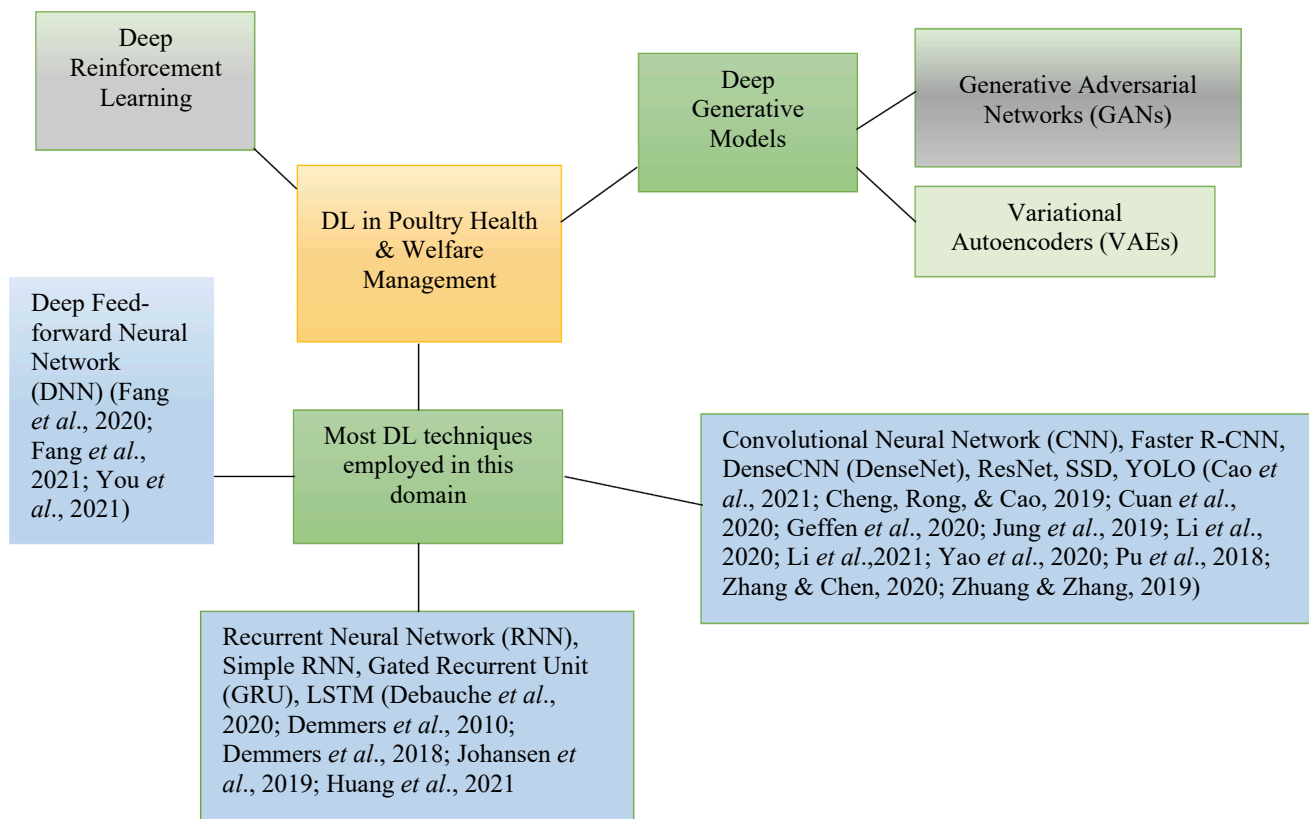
Deep Reinforcement Learning

Deep Generative Models

Generative Adversarial Networks (GANs)

Variational Autoencoders (VAEs)

DL in Poultry Health & Welfare Management

Deep Feed-forward Neural Network (DNN) (Fang et al., 2020; Fang et al., 2021; You et al., 2021)

Most DL techniques employed in this domain

Convolutional Neural Network (CNN), Faster R-CNN, DenseCNN (DenseNet), ResNet, SSD, YOLO (Cao et al., 2021; Cheng, Rong, & Cao, 2019; Cuan et al., 2020; Geffen et al., 2020; Jung et al., 2019; Li et al., 2020; Li et al.,2021; Yao et al., 2020; Pu et al., 2018; Zhang & Chen, 2020; Zhuang & Zhang, 2019)

Recurrent Neural Network (RNN), Simple RNN, Gated Recurrent Unit (GRU), LSTM (Debauche et al., 2020; Demmers et al., 2010; Demmers et al., 2018; Johansen et al., 2019; Huang et al., 2021